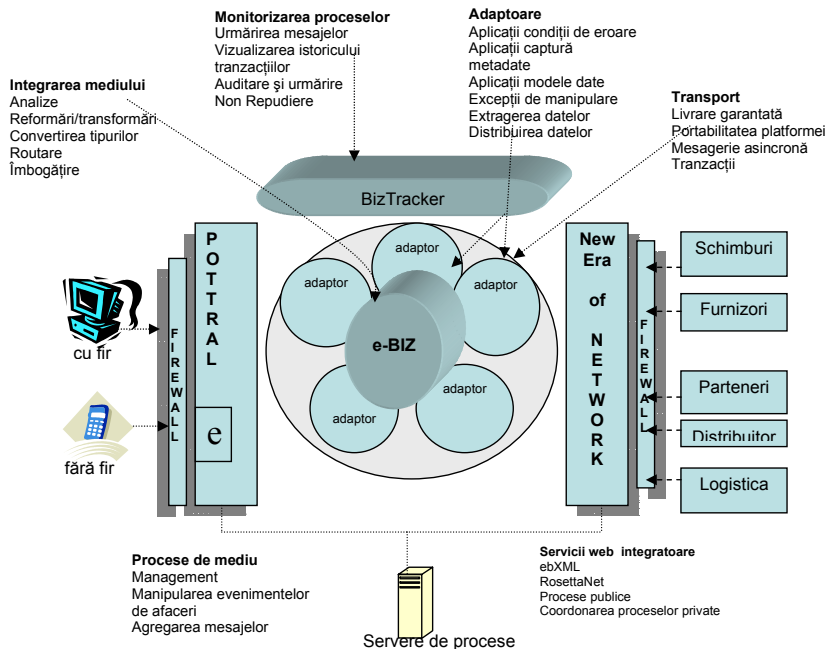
Monitorizarea proceselor
Urmărirea mesajelor
Vizualizarea istoricului tranzacţiilor
Auditare şi urmărire
Non Repudiere

Adaptoare
Aplicaţii condiţii de eroare
Aplicaţii captură metadate
Aplicaţii modele date
Excepţii de manipulare
Extragerea datelor
Distribuirea datelor

Integrarea mediului
Analize
Reformări/transformări
Convertirea tipurilor
Routare
Îmbogăţire

Transport
Livrare garantată
Portabilitatea platformei
Mesagerie asincronă
Tranzacţii

BizTracker

P O T T R A L

e

F I R E W A L L

cu fir

fără fir

adaptor
adaptor
adaptor
e-BIZ
adaptor
adaptor

New Era of NETWORK

F I R E W A L L

Schimburi
Furnizori
Parteneri
Distribuitor
Logistica

Procese de mediu
Management
Manipularea evenimentelor de afaceri
Agregarea mesajelor

Servere de procese

Servicii web integratoare
ebXML
RosettaNet
Procese publice
Coordonarea proceselor private